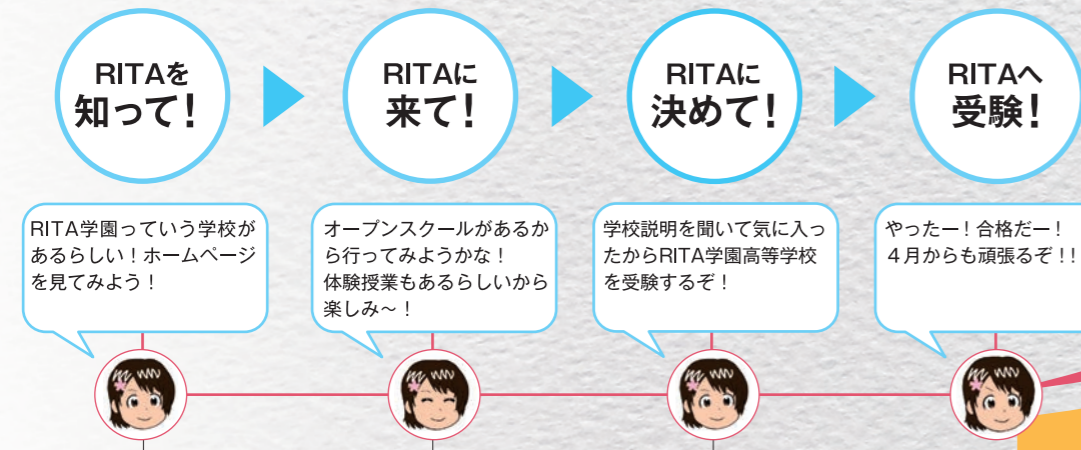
RITAを
知って!

RITAに
来て!

RITAに
決めて!

RITAへ
受験!

RITA学園っていう学校があるらしい!ホームページを見てみよう!

オープンスクールがあるから行ってみようかな!
体験授業もあるらしいから楽しみ〜!

学校説明を聞いて気に入ったからRITA学園高等学校を受験するぞ!

やったー!合格だー!
4月からも頑張るぞ!!